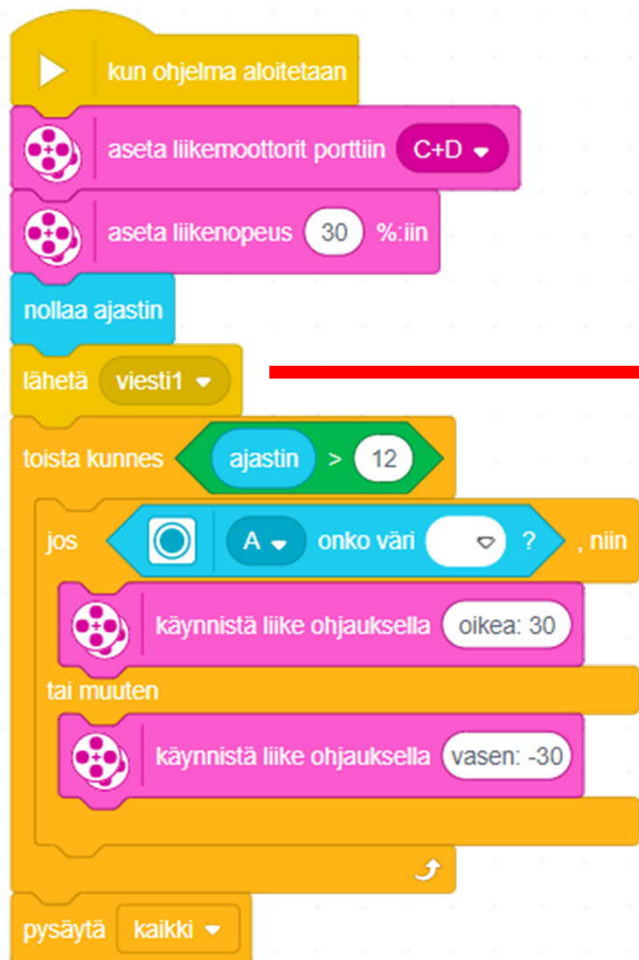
kun ohjelma aloitetaan

aseta liikemoottorit porttiin C+D

aseta liikenopeus 30 %:iin

nollaa ajastin

lähetä viesti1

toista kunnes ajastin > 12

jos A onko väri ? , niin

käynnistä liike ohjauksella oikea: 30

tai muuten

käynnistä liike ohjauksella vasen: -30

pysäytä kaikki